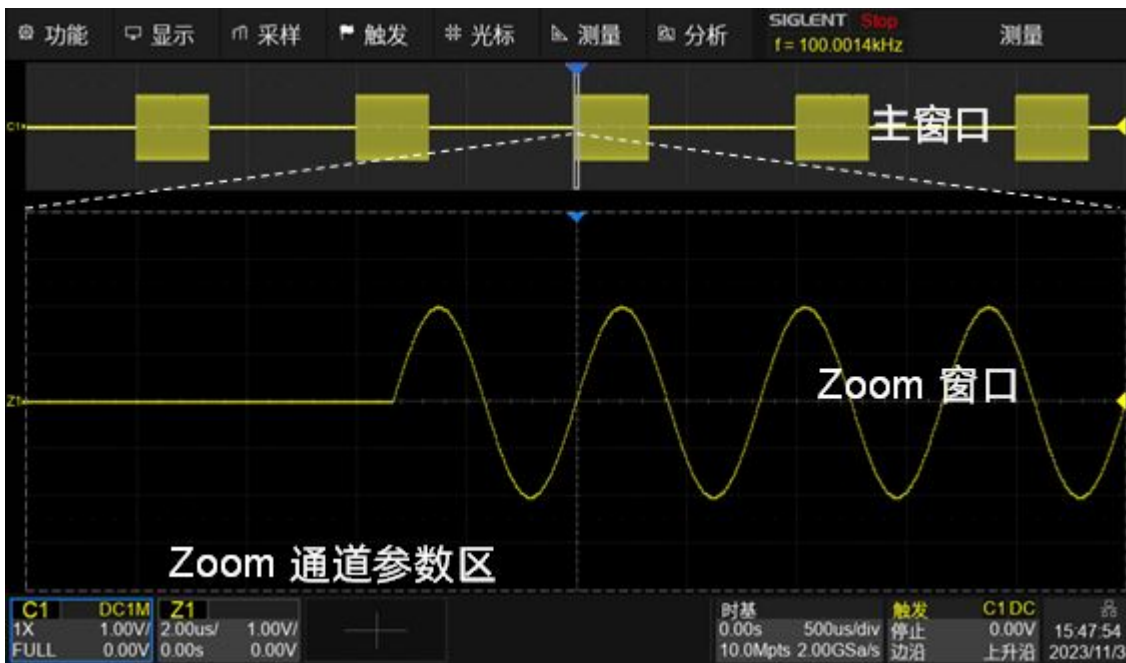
功能 显示 采样 触发 光标 测量 分析 SIGLENT Stop f = 100.0014kHz 测量

C1

主窗口

Z1

Zoom 窗口

Zoom 通道参数区

C1 DC1M
1X 1.00V/
FULL 0.00V

Z1
2.00us/ 1.00V/
0.00s 0.00V

时基
0.00s 500us/div
10.0Mpts 2.00GSa/s

触发 C1 DC
停止 0.00V
边沿 上升沿

15:47:54
2023/11/3